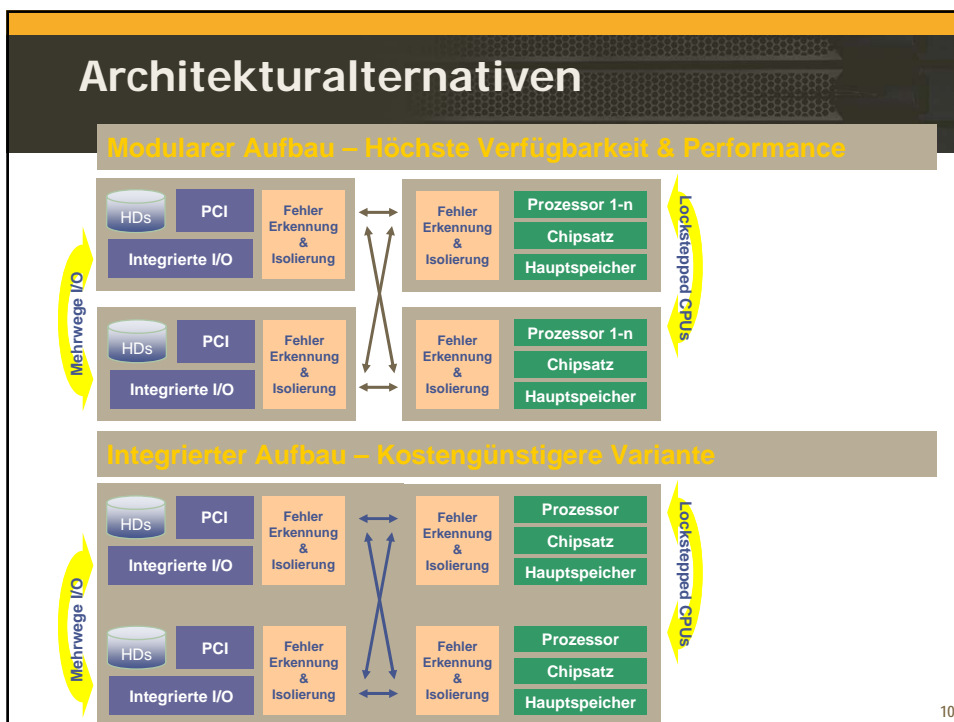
Architekturalternativen

Modularer Aufbau – Höchste Verfügbarkeit & Performance

HDs
PCI
Integrierte I/O
Fehler Erkennung & Isolierung
Fehler Erkennung & Isolierung
Prozessor 1-n
Chipsatz
Hauptspeicher

HDs
PCI
Integrierte I/O
Fehler Erkennung & Isolierung
Fehler Erkennung & Isolierung
Prozessor 1-n
Chipsatz
Hauptspeicher

Mehrwege I/O
Lockstepped CPUs

Integrierter Aufbau – Kostengünstigere Variante

HDs
PCI
Integrierte I/O
Fehler Erkennung & Isolierung
Fehler Erkennung & Isolierung
Prozessor
Chipsatz
Hauptspeicher

HDs
PCI
Integrierte I/O
Fehler Erkennung & Isolierung
Fehler Erkennung & Isolierung
Prozessor
Chipsatz
Hauptspeicher

Mehrwege I/O
Lockstepped CPUs

10